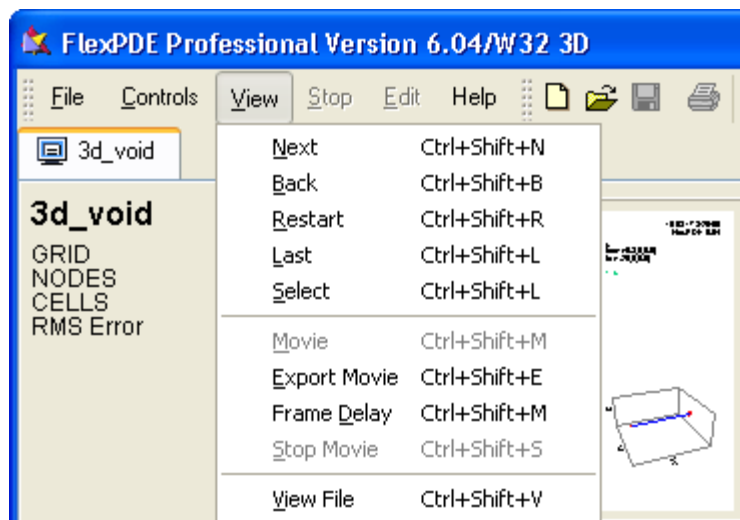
FlexPDE Professional Version 6.04/W32 3D

File Controls View Stop Edit Help

3d_void

3d_void
GRID
NODES
CELLS
RMS Error

Next Ctrl+Shift+N
Back Ctrl+Shift+B
Restart Ctrl+Shift+R
Last Ctrl+Shift+L
Select Ctrl+Shift+L

Movie Ctrl+Shift+M
Export Movie Ctrl+Shift+E
Frame Delay Ctrl+Shift+M
Stop Movie Ctrl+Shift+S

View File Ctrl+Shift+V

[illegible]